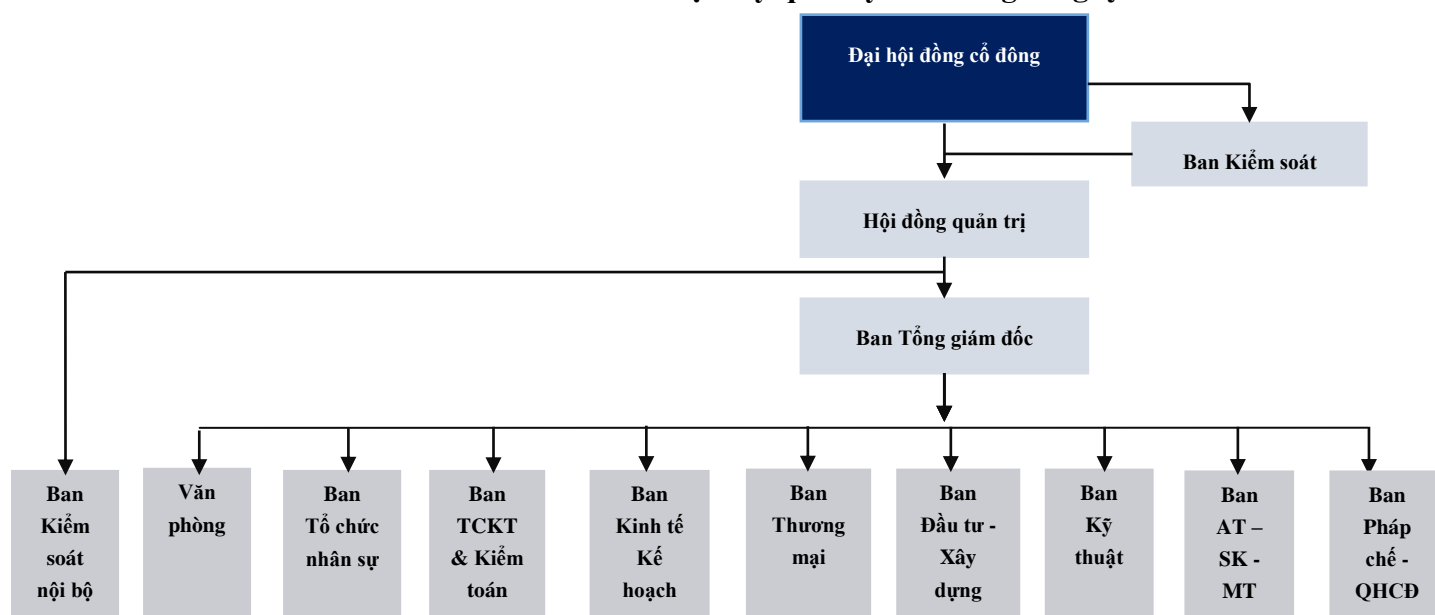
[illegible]

Đại hội đồng cổ đông

Ban Kiểm soát

Hội đồng quản trị

Ban Tổng giám đốc

Ban Kiểm soát nội bộ

Văn phòng

Ban Tổ chức nhân sự

Ban TCKT & Kiểm toán

Ban Kinh tế Kế hoạch

Ban Thương mại

Ban Đầu tư - Xây dựng

Ban Kỹ thuật

Ban AT – SK - MT

Ban Pháp chế - QHCĐ